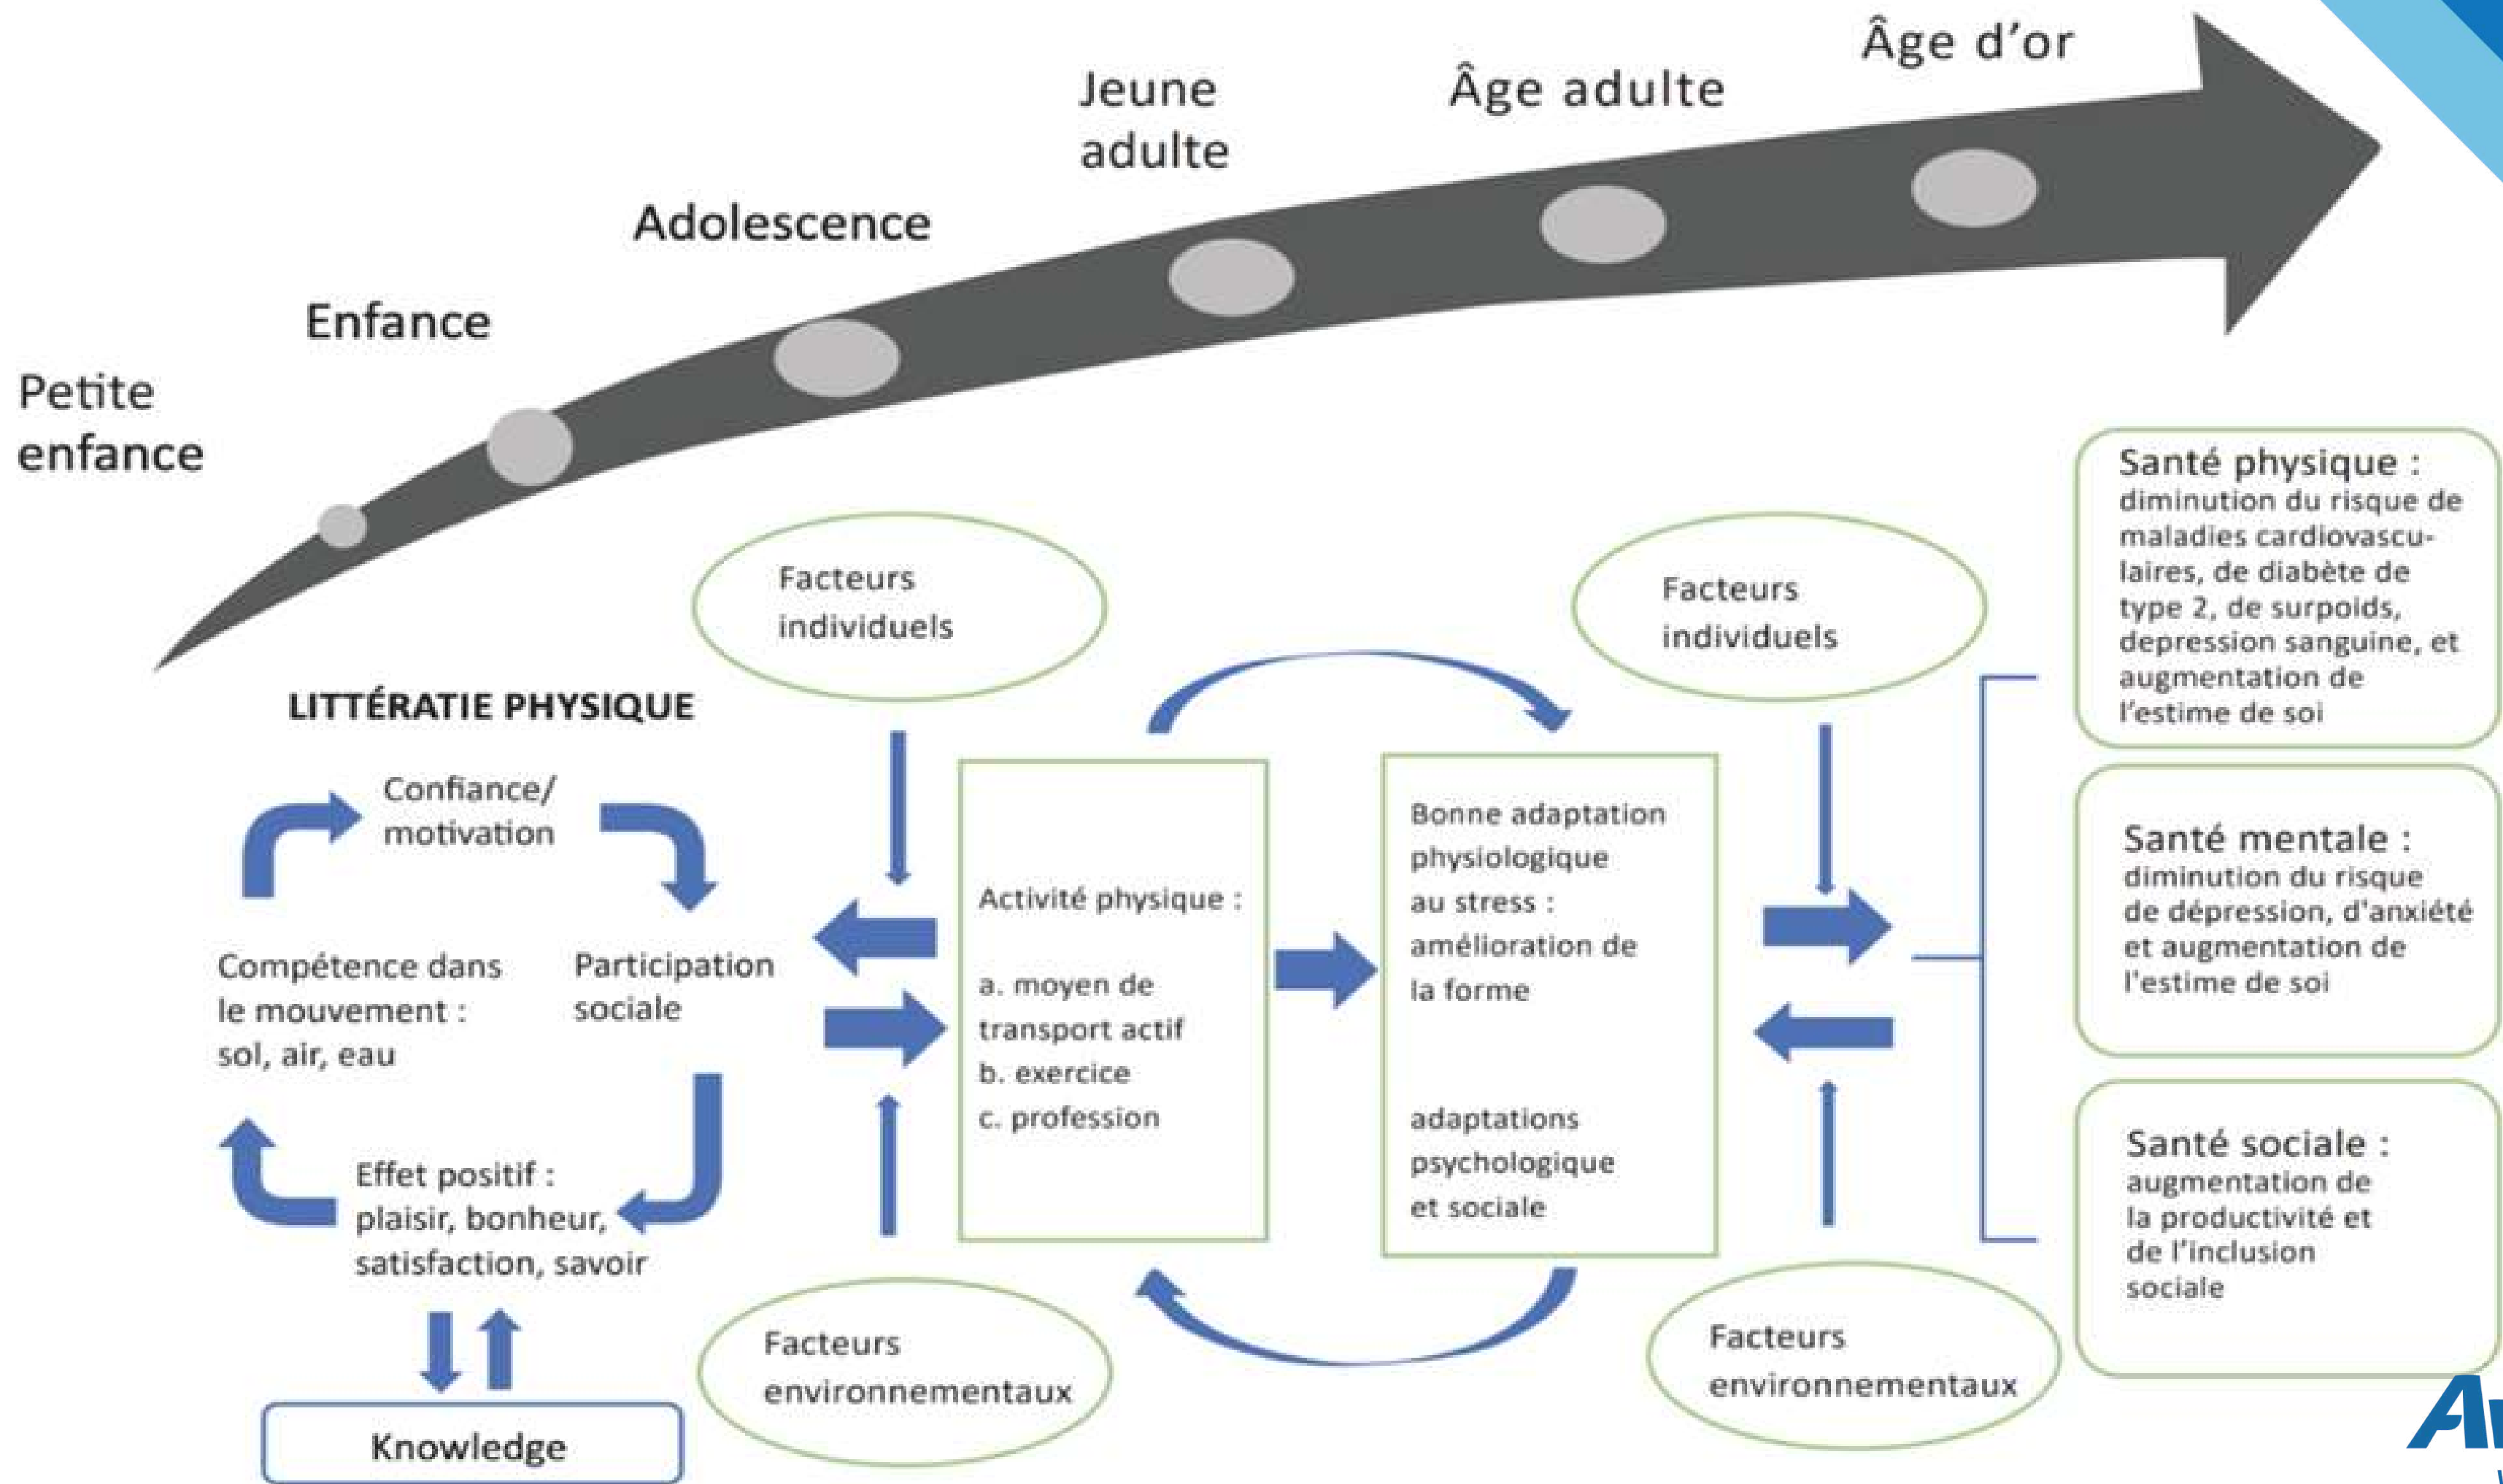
Petite enfance

Enfance

Adolescence

Jeune adulte

Âge adulte

Âge d'or

LITTÉRATIE PHYSIQUE

Confiance/ motivation

Compétence dans le mouvement : sol, air, eau

Participation sociale

Effet positif : plaisir, bonheur, satisfaction, savoir

Knowledge

Facteurs individuels

Facteurs environnementaux

Activité physique :

a. moyen de transport actif
b. exercice
c. profession

Bonne adaptation physiologique au stress : amélioration de la forme

adaptations psychologique et sociale

Facteurs individuels

Facteurs environnementaux

Santé physique : diminution du risque de maladies cardiovasculaires, de diabète de type 2, de surpoids, depression sanguine, et augmentation de l'estime de soi

Santé mentale : diminution du risque de dépression, d'anxiété et augmentation de l'estime de soi

Santé sociale : augmentation de la productivité et de l'inclusion sociale

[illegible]